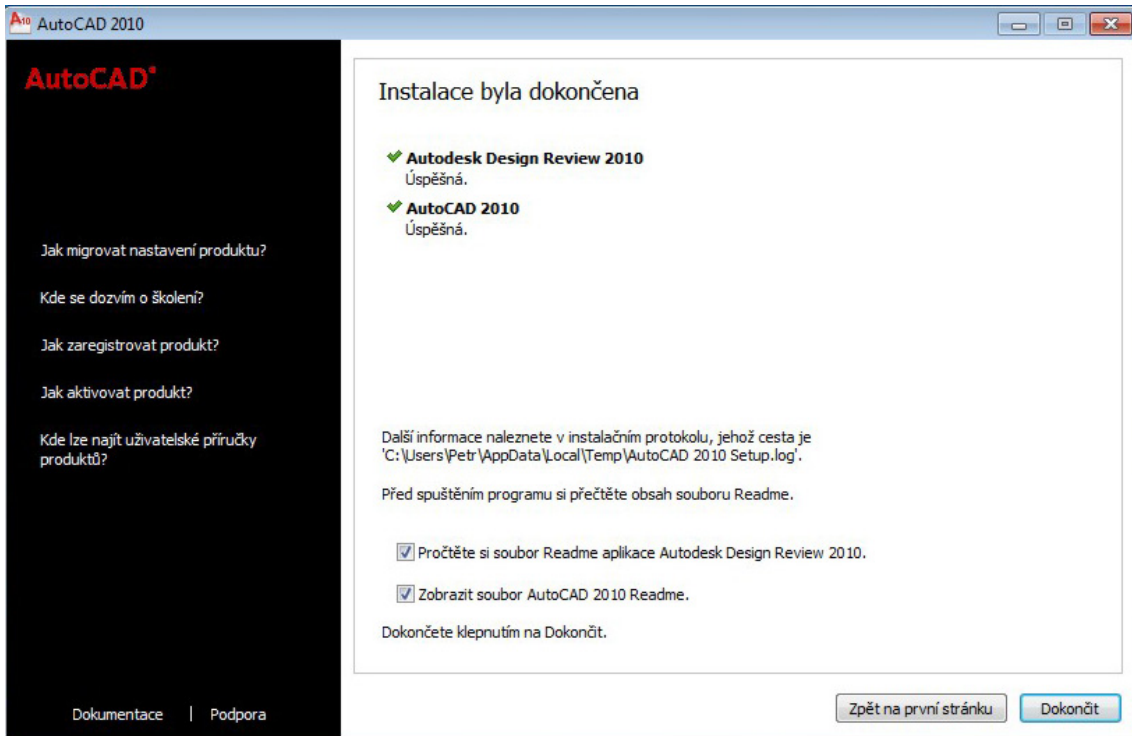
AutoCAD 2010

AutoCAD®

Jak migrovat nastavení produktu?

Kde se dozvím o školení?

Jak zaregistrovat produkt?

Jak aktivovat produkt?

Kde lze najít uživatelské příručky produktů?

Dokumentace | Podpora

Instalace byla dokončena

Autodesk Design Review 2010
Úspěšná.

AutoCAD 2010
Úspěšná.

Další informace naleznete v instalačním protokolu, jehož cesta je 'C:\Users\Petr\AppData\Local\Temp\AutoCAD 2010 Setup.log'.

Před spuštěním programu si přečtěte obsah souboru Readme.

Pročtěte si soubor Readme aplikace Autodesk Design Review 2010.

Zobrazit soubor AutoCAD 2010 Readme.

Dokončete klepnutím na Dokončit.

Zpět na první stránku

Dokončit